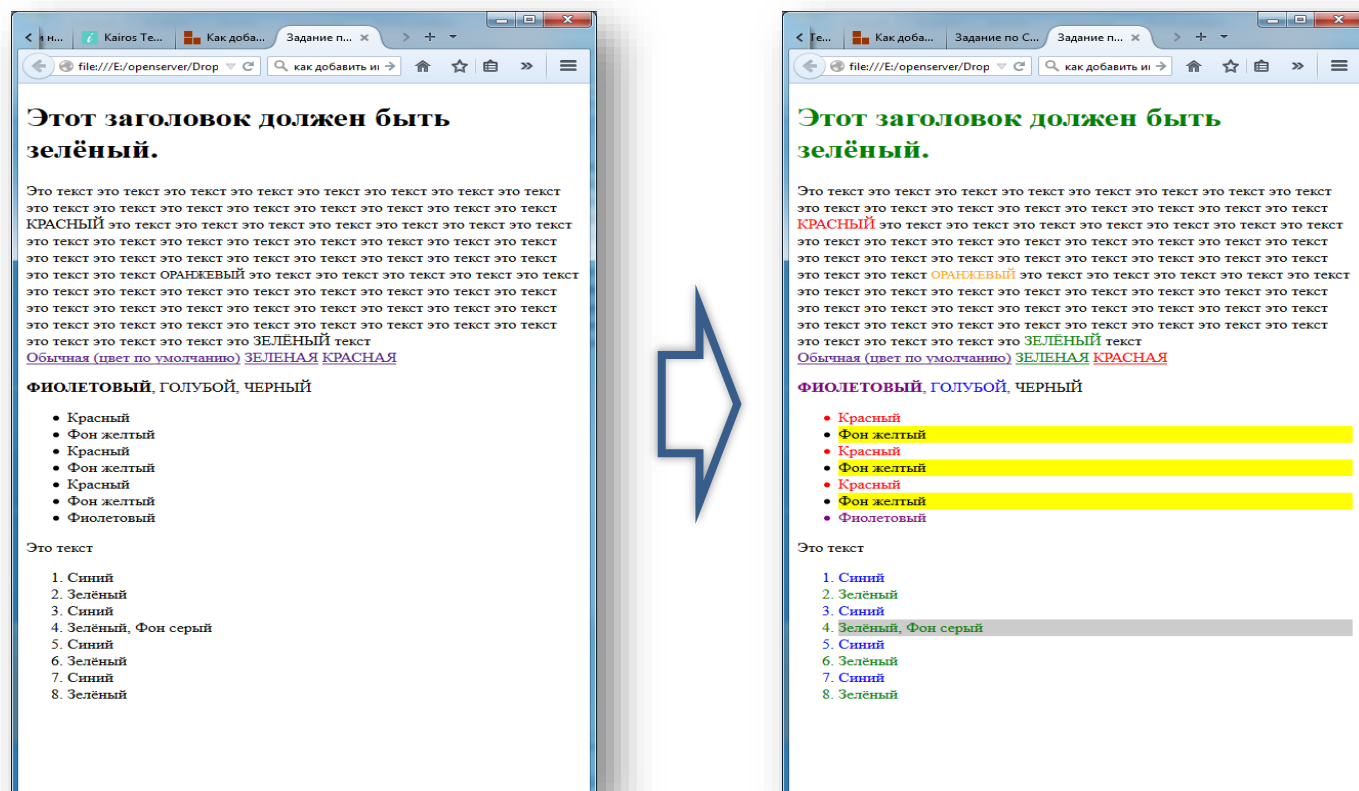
н... Kairos Te... Как доба... Задание п... ×

file:///E:/openserver/Drop как добавить и

Этот заголовок должен быть зелёный.

Это текст это текст это текст это текст это текст это текст это текст это текст это текст это текст это текст это текст это текст это текст это текст это текст КРАСНЫЙ это текст это текст это текст это текст это текст это текст это текст это текст это текст это текст это текст это текст это текст это текст это текст это текст это текст это текст это текст это текст это текст это текст это текст это текст это текст ОРАНЖЕВЫЙ это текст это текст это текст это текст это текст это текст это текст это текст это текст это текст это текст это текст это текст это текст это текст это текст это текст это текст это текст это текст это текст это текст это текст это текст это текст это текст это текст это текст это текст это текст это текст это текст это текст это текст ЗЕЛЁНЫЙ текст
Обычная (цвет по умолчанию) ЗЕЛЕНАЯ КРАСНАЯ

ФИОЛЕТОВЫЙ, ГОЛУБОЙ, ЧЕРНЫЙ

- Красный
- Фон желтый
- Красный
- Фон желтый
- Красный
- Фон желтый
- Фиолетовый

Это текст

1. Синий
2. Зелёный
3. Синий
4. Зелёный, Фон серый
5. Синий
6. Зелёный
7. Синий
8. Зелёный

Те... Как доба... Задание по С... Задание п... ×

file:///E:/openserver/Drop как добавить и

Этот заголовок должен быть зелёный.

Это текст это текст это текст это текст это текст это текст это текст это текст это текст это текст это текст это текст это текст это текст это текст это текст КРАСНЫЙ это текст это текст это текст это текст это текст это текст это текст это текст это текст это текст это текст это текст это текст это текст это текст это текст это текст это текст это текст это текст это текст это текст это текст это текст это текст ОРАНЖЕВЫЙ это текст это текст это текст это текст это текст это текст это текст это текст это текст это текст это текст это текст это текст это текст это текст это текст это текст это текст это текст это текст это текст это текст это текст это текст это текст это текст это текст это текст это текст это текст это текст это текст это текст это текст ЗЕЛЁНЫЙ текст
Обычная (цвет по умолчанию) ЗЕЛЕНАЯ КРАСНАЯ

ФИОЛЕТОВЫЙ, ГОЛУБОЙ, ЧЕРНЫЙ

- Красный
- Фон желтый
- Красный
- Фон желтый
- Красный
- Фон желтый
- Фиолетовый

Это текст

1. Синий
2. Зелёный
3. Синий
4. Зелёный, Фон серый
5. Синий
6. Зелёный
7. Синий
8. Зелёный